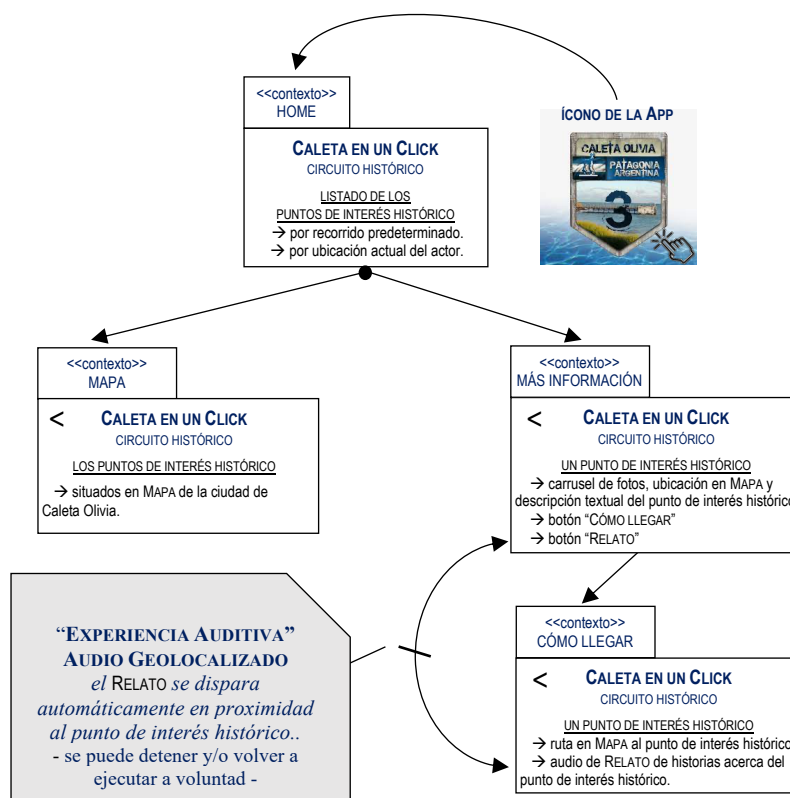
<<contexto>>
HOME

CALETA EN UN CLICK
CIRCUITO HISTÓRICO

LISTADO DE LOS
PUNTOS DE INTERÉS HISTÓRICO
→ por recorrido predeterminado.
→ por ubicación actual del actor.

ÍCONO DE LA APP

CALETA OLIVIA
PATAGONIA ARGENTINA
3

<<contexto>>
MAPA

<
CALETA EN UN CLICK
CIRCUITO HISTÓRICO

LOS PUNTOS DE INTERÉS HISTÓRICO
→ situados en MAPA de la ciudad de Caleta Olivia.

<<contexto>>
MÁS INFORMACIÓN

<
CALETA EN UN CLICK
CIRCUITO HISTÓRICO

UN PUNTO DE INTERÉS HISTÓRICO
→ carrusel de fotos, ubicación en MAPA y descripción textual del punto de interés histórico
→ botón "CÓMO LLEGAR"
→ botón "RELATO"

"EXPERIENCIA AUDITIVA"
AUDIO GEOLOCALIZADO
el RELATO se dispara automáticamente en proximidad al punto de interés histórico..
- se puede detener y/o volver a ejecutar a voluntad -

<<contexto>>
CÓMO LLEGAR

<
CALETA EN UN CLICK
CIRCUITO HISTÓRICO

UN PUNTO DE INTERÉS HISTÓRICO
→ ruta en MAPA al punto de interés histórico
→ audio de RELATO de historias acerca del punto de interés histórico.